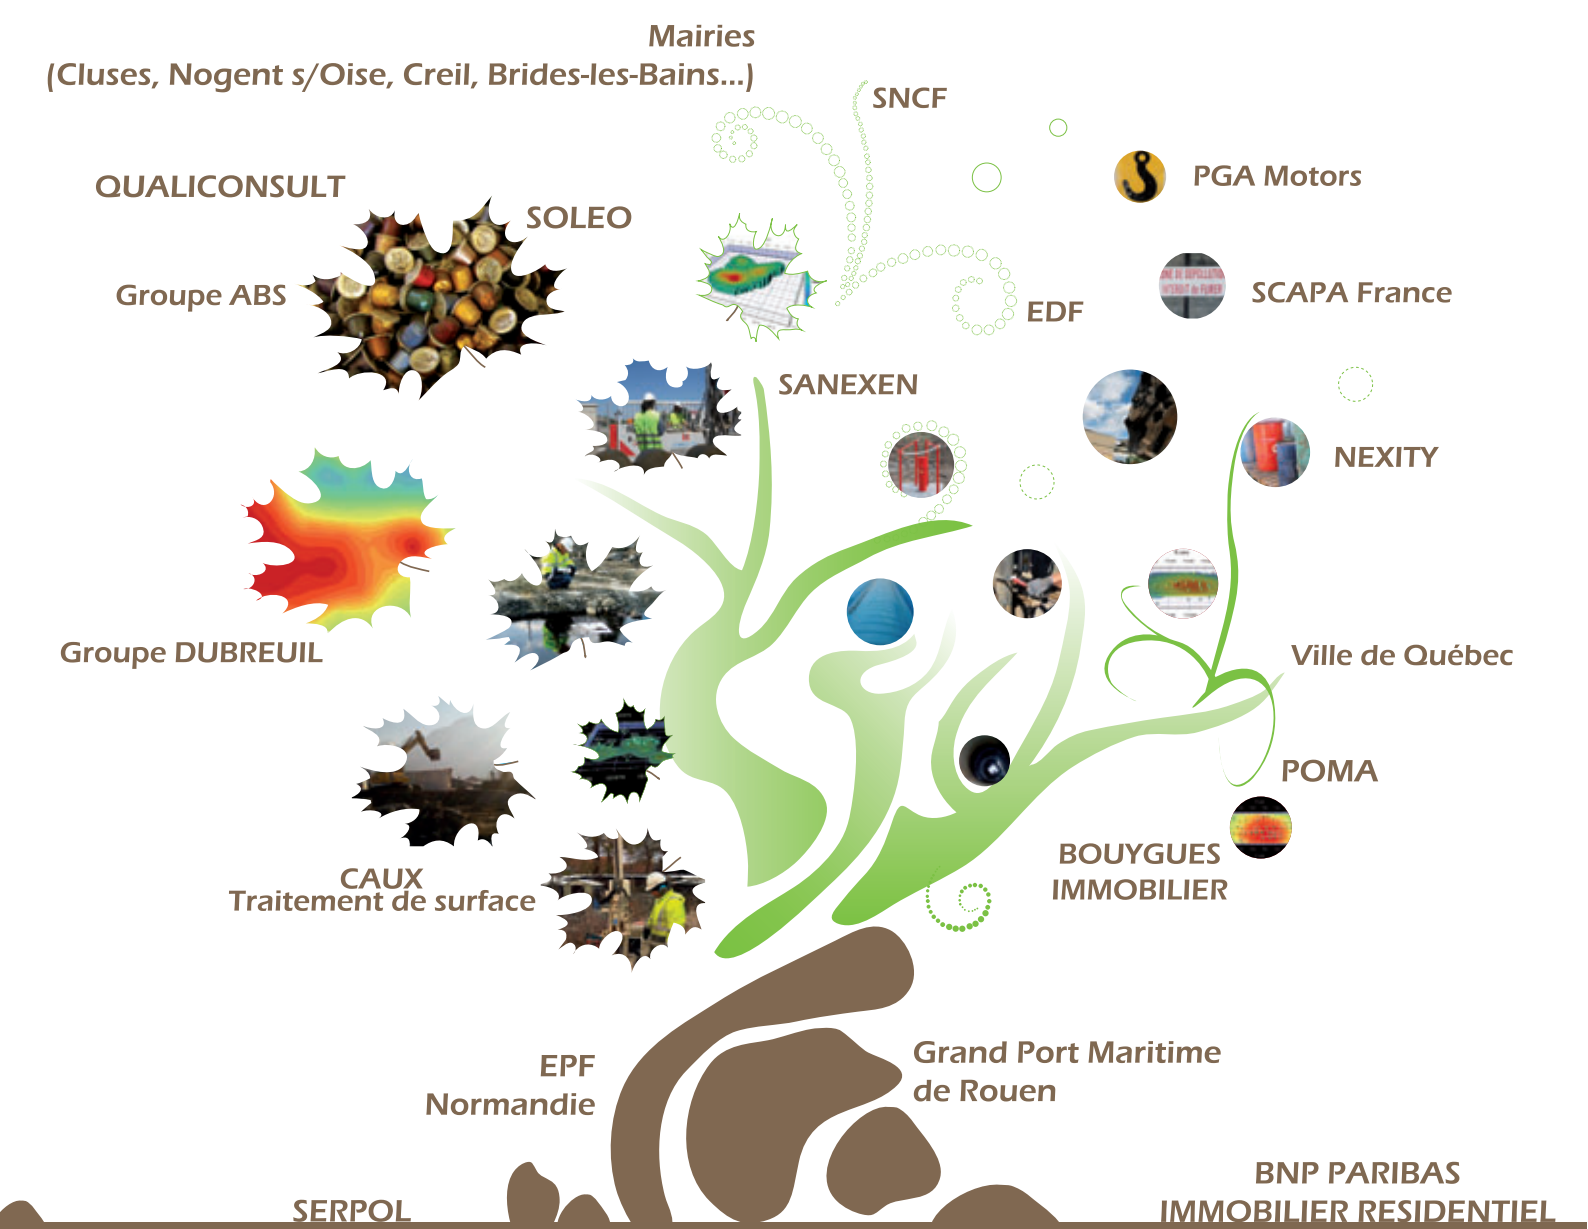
Mairies
(Cluses, Nogent s/Oise, Creil, Brides-les-Bains...)

SNCF

QUALICONSULT

SOLEO

PGA Motors

Groupe ABS

EDF

SCAPA France

SANEXEN

NEXITY

Groupe DUBREUIL

Ville de Québec

POMA

BOUYGUES
IMMOBILIER

CAUX
Traitement de surface

EPF
Normandie

Grand Port Maritime
de Rouen

BNP PARIBAS
IMMOBILIER RESIDENTIEL

SERPOL